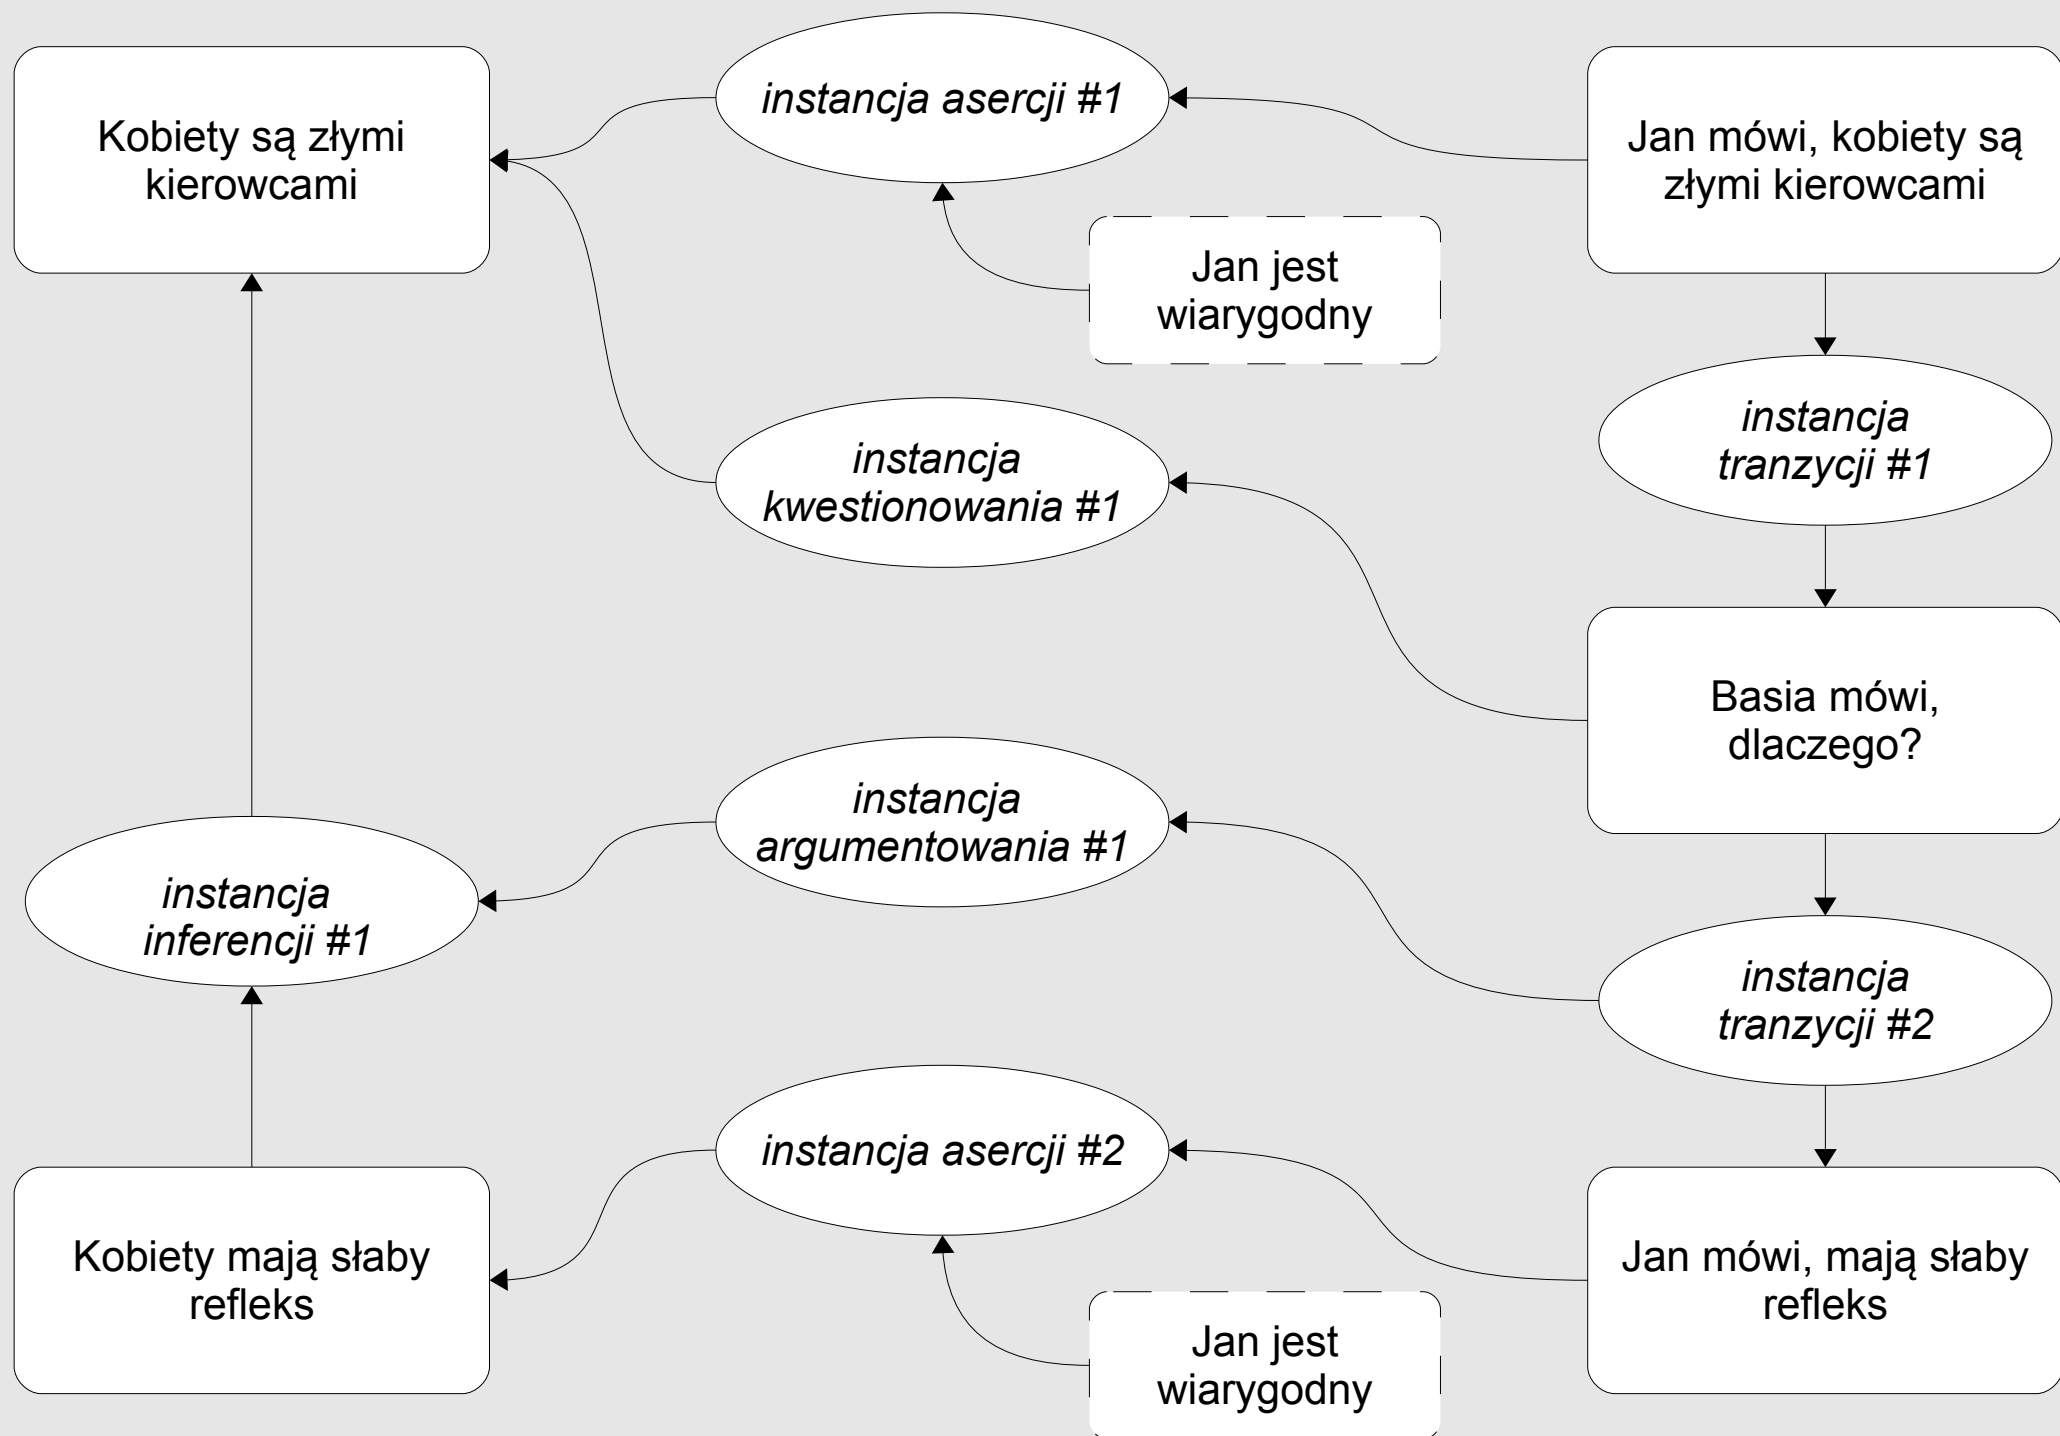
Kobiety są złymi kierowcami

*instancja asercji #1*

Jan mówi, kobiety są złymi kierowcami

Jan jest wiarygodny

*instancja tranzycji #1*

*instancja kwestionowania #1*

Basia mówi, dlaczego?

*instancja argumentowania #1*

*instancja inferencji #1*

*instancja tranzycji #2*

*instancja asercji #2*

Kobiety mają słaby refleks

Jan mówi, mają słaby refleks

Jan jest wiarygodny